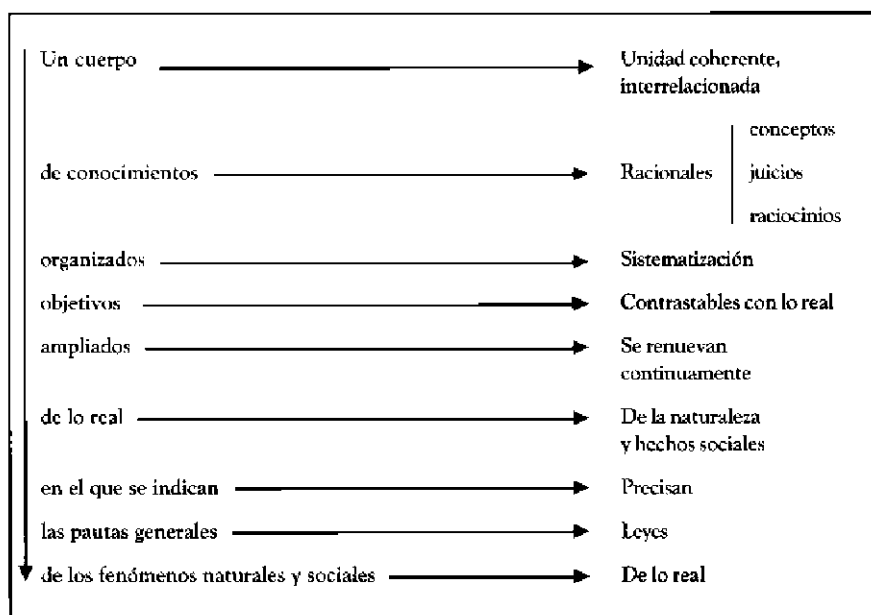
Un cuerpo → Unidad coherente, interrelacionada

de conocimientos → Racionales | conceptos, juicios, raciocinios

organizados → Sistematización

objetivos → Contrastables con lo real

ampliados → Se renuevan continuamente

de lo real → De la naturaleza y hechos sociales

en el que se indican → Precisan

las pautas generales → Leyes

de los fenómenos naturales y sociales → De lo real